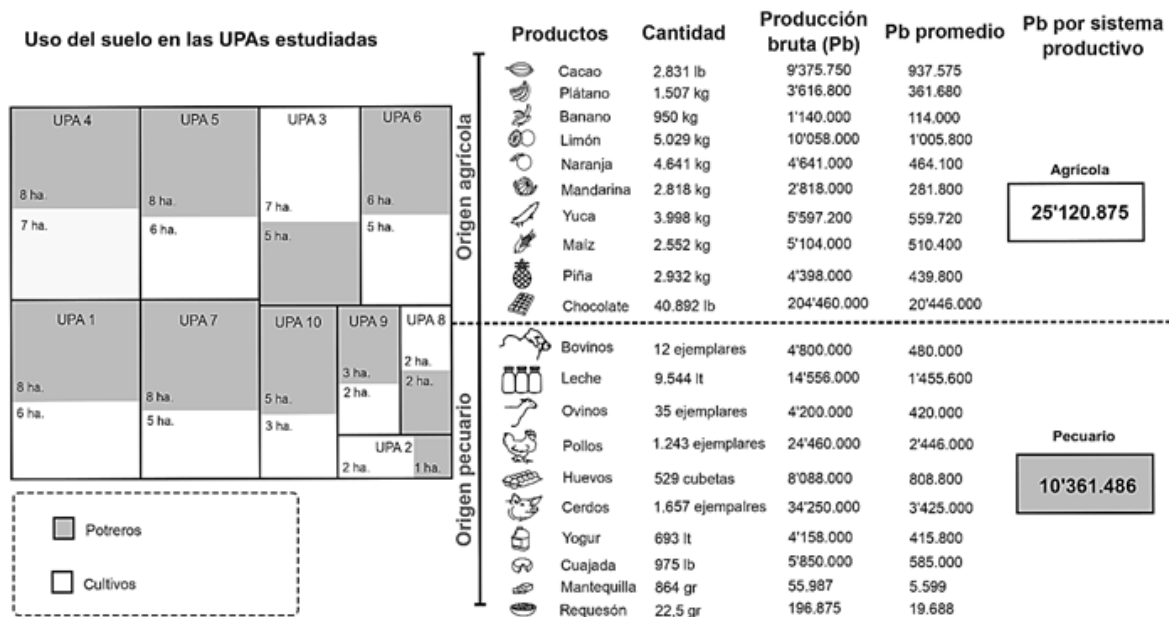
Uso del suelo en las UPAs estudiadas

UPA 4
8 ha.
7 ha.

UPA 5
8 ha.
6 ha.

UPA 3
7 ha.
5 ha.

UPA 6
6 ha.
5 ha.

UPA 1
8 ha.
6 ha.

UPA 7
8 ha.
5 ha.

UPA 10
5 ha.
3 ha.

UPA 9
3 ha.
2 ha.

UPA 8
2 ha.
2 ha.

UPA 2
2 ha.
1 ha.

Potreros

Cultivos

Origen agrícola

Origen pecuario

| Productos | Cantidad | Producción bruta (Pb) | Pb promedio |
|---|---|---|---|
| Cacao | 2.831 lb | 9'375.750 | 937.575 |
| Plátano | 1.507 kg | 3'616.800 | 361.680 |
| Banano | 950 kg | 1'140.000 | 114.000 |
| Limón | 5.029 kg | 10'058.000 | 1'005.800 |
| Naranja | 4.641 kg | 4'641.000 | 464.100 |
| Mandarina | 2.818 kg | 2'818.000 | 281.800 |
| Yuca | 3.998 kg | 5'597.200 | 559.720 |
| Maíz | 2.552 kg | 5'104.000 | 510.400 |
| Piña | 2.932 kg | 4'398.000 | 439.800 |
| Chocolate | 40.892 lb | 204'460.000 | 20'446.000 |
| Bovinos | 12 ejemplares | 4'800.000 | 480.000 |
| Leche | 9.544 lt | 14'556.000 | 1'455.600 |
| Ovinos | 35 ejemplares | 4'200.000 | 420.000 |
| Pollos | 1.243 ejemplares | 24'460.000 | 2'446.000 |
| Huevos | 529 cubetas | 8'088.000 | 808.800 |
| Cerdos | 1.657 ejempalres | 34'250.000 | 3'425.000 |
| Yogur | 693 lt | 4'158.000 | 415.800 |
| Cuajada | 975 lb | 5'850.000 | 585.000 |
| Mantequilla | 864 gr | 55.987 | 5.599 |
| Requesón | 22,5 gr | 196.875 | 19.688 |

Pb por sistema productivo

Agrícola
25'120.875

Pecuario
10'361.486